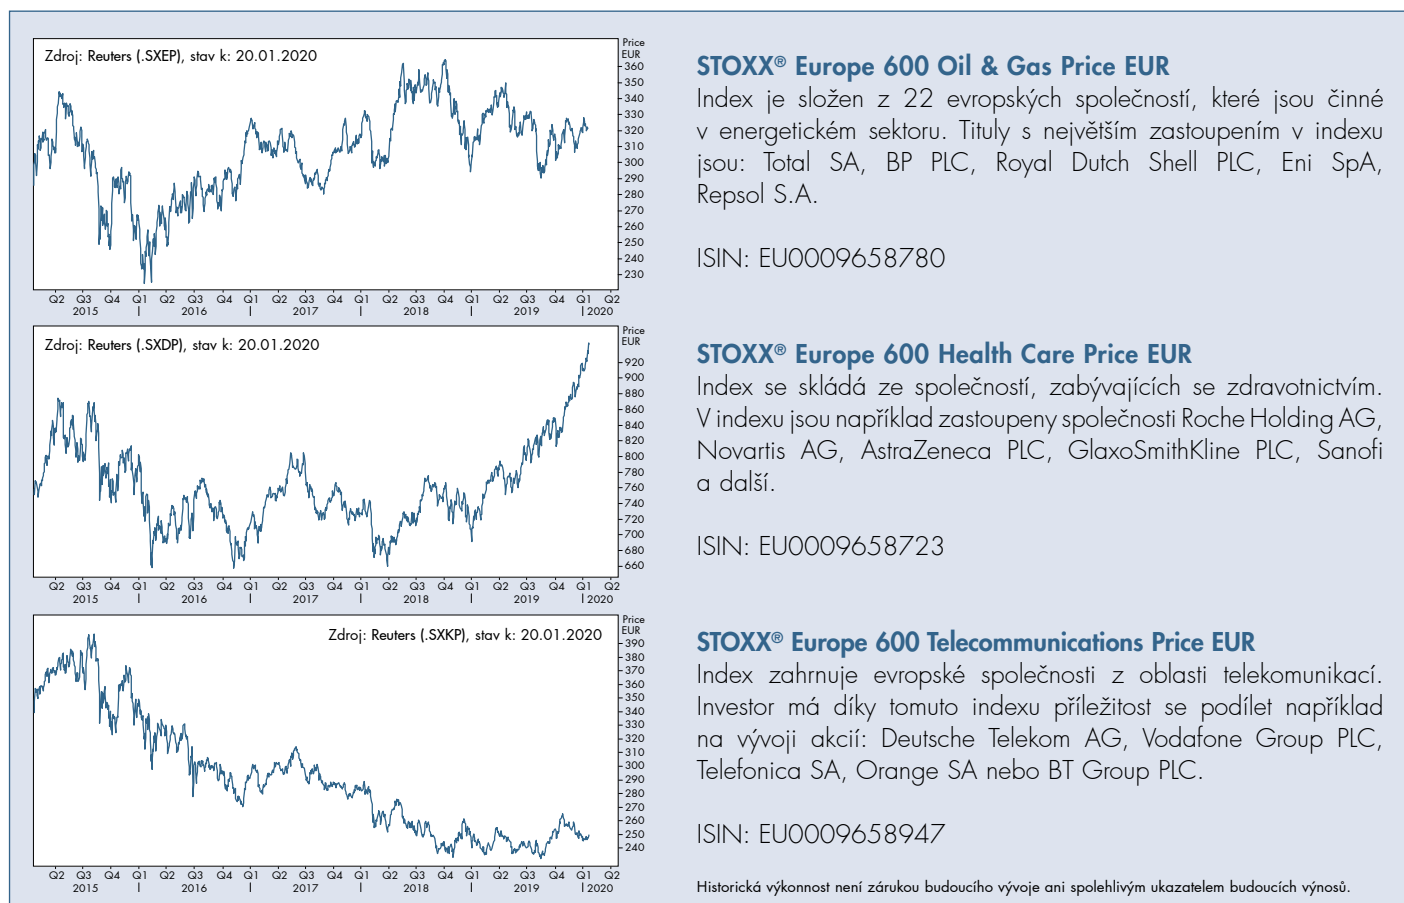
Zdroj: Reuters (.SXEP), stav k: 20.01.2020

Price EUR
360
350
340
330
320
310
300
290
280
270
260
250
240
230

Q2 Q3 Q4 Q1 Q2 Q3 Q4 Q1 Q2 Q3 Q4 Q1 Q2 Q3 Q4 Q1 Q2 Q3 Q4 Q1 Q2
2015 2016 2017 2018 2019 2020

STOXX® Europe 600 Oil & Gas Price EUR
Index je složen z 22 evropských společností, které jsou činné v energetickém sektoru. Tituly s největším zastoupením v indexu jsou: Total SA, BP PLC, Royal Dutch Shell PLC, Eni SpA, Repsol S.A.

ISIN: EU0009658780

Zdroj: Reuters (.SXDP), stav k: 20.01.2020

Price EUR
920
900
880
860
840
820
800
780
760
740
720
700
680
660

Q2 Q3 Q4 Q1 Q2 Q3 Q4 Q1 Q2 Q3 Q4 Q1 Q2 Q3 Q4 Q1 Q2 Q3 Q4 Q1 Q2
2015 2016 2017 2018 2019 2020

STOXX® Europe 600 Health Care Price EUR
Index se skládá ze společností, zabývajících se zdravotnictvím. V indexu jsou například zastoupeny společnosti Roche Holding AG, Novartis AG, AstraZeneca PLC, GlaxoSmithKline PLC, Sanofi a další.

ISIN: EU0009658723

Zdroj: Reuters (.SXKP), stav k: 20.01.2020

Price EUR
390
380
370
360
350
340
330
320
310
300
290
280
270
260
250
240

Q2 Q3 Q4 Q1 Q2 Q3 Q4 Q1 Q2 Q3 Q4 Q1 Q2 Q3 Q4 Q1 Q2 Q3 Q4 Q1 Q2
2015 2016 2017 2018 2019 2020

STOXX® Europe 600 Telecommunications Price EUR
Index zahrnuje evropské společnosti z oblasti telekomunikací. Investor má díky tomuto indexu příležitost se podílet například na vývoji akcií: Deutsche Telekom AG, Vodafone Group PLC, Telefonica SA, Orange SA nebo BT Group PLC.

ISIN: EU0009658947

Historická výkonnost není zárukou budoucího vývoje ani spolehlivým ukazatelem budoucích výnosů.